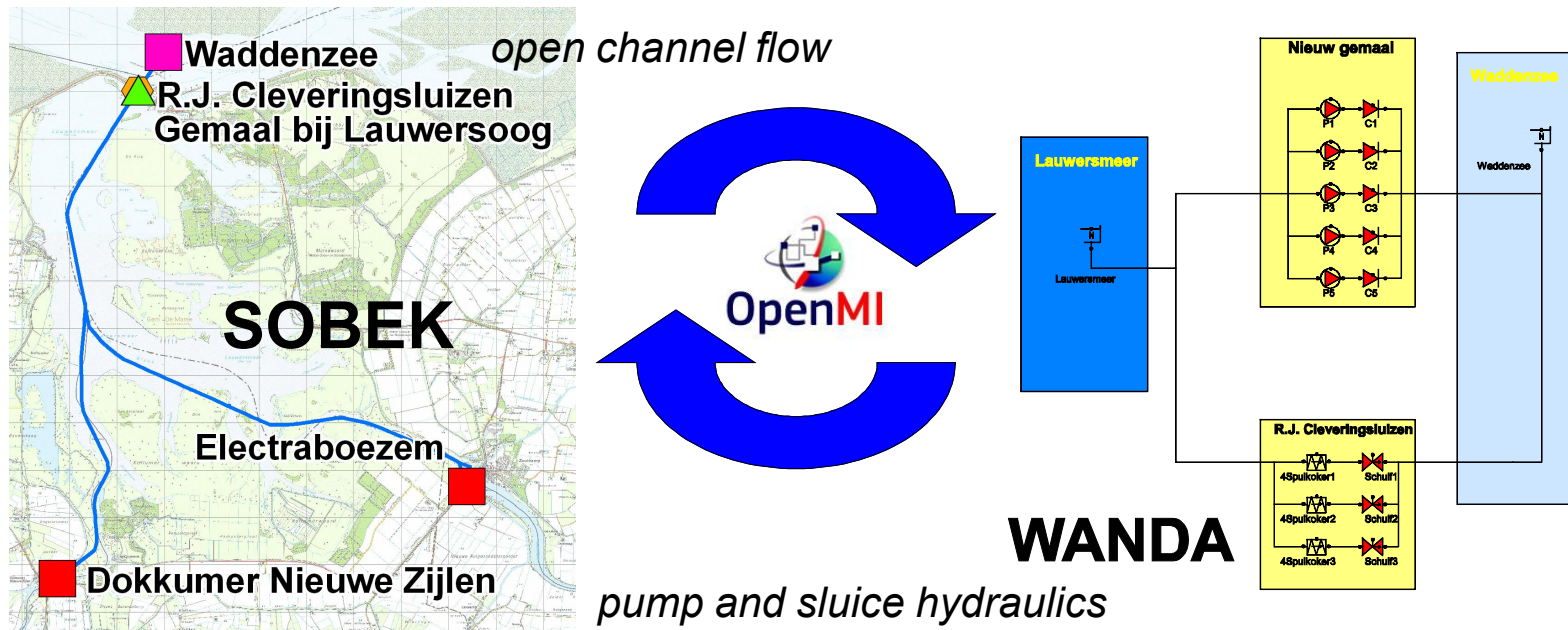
Waddenzee
R.J. Cleveringsluizen
Gemaal bij Lauwersoog

SOBEK

Electraboezem

Dokkumer Nieuwe Zijlen

open channel flow

OpenMI

pump and sluice hydraulics

Lauwersmeer
N
Lauwersmeer

Nieuw gemaal
P1 C1
P2 C2
P3 C3
P4 C4
P5 C5

Waddenzee
N
Waddenzee

R.J. Cleveringsluizen
4Spuikoker1 Schuif1
4Spuikoker2 Schuif2
4Spuikoker3 Schuif3

WANDA